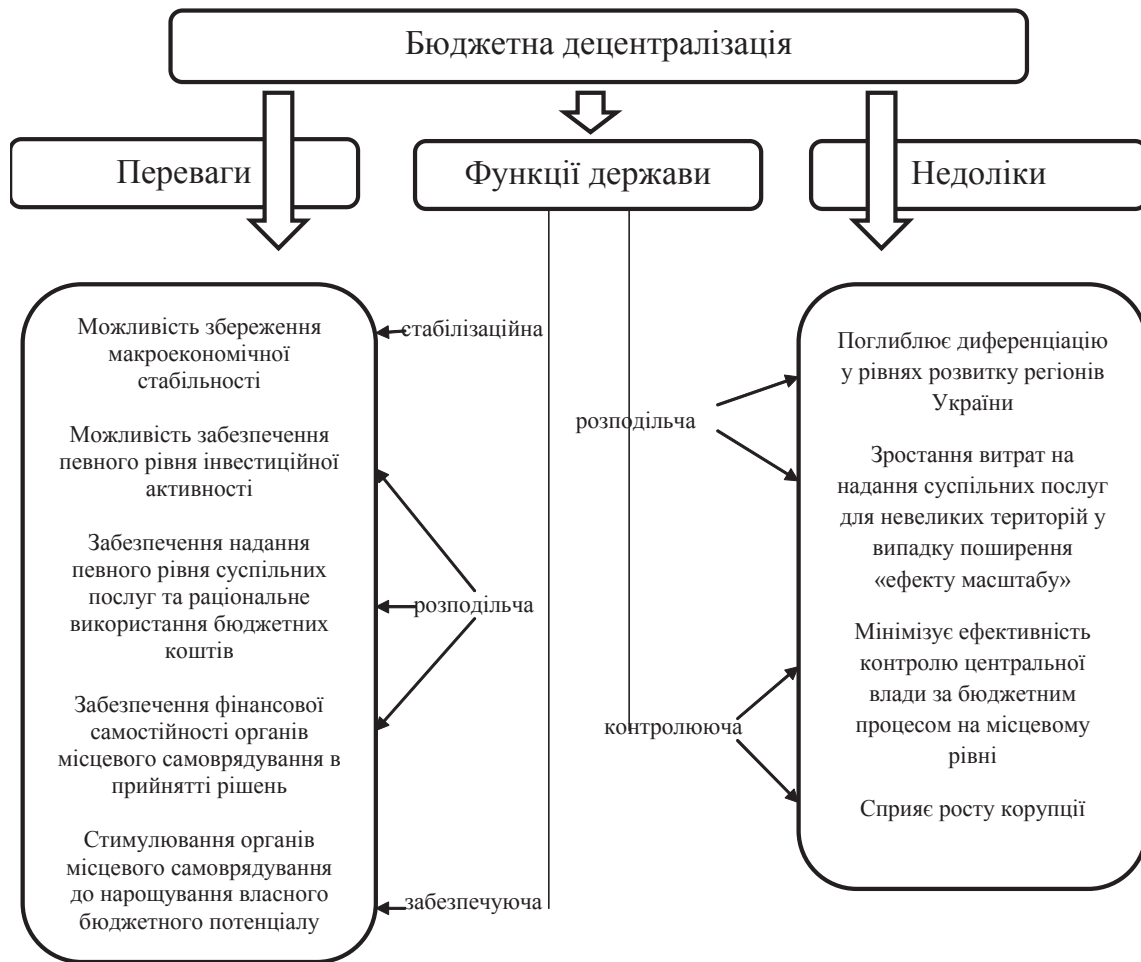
Бюджетна децентралізація

Переваги

Функції держави

Недоліки

Можливість збереження макроекономічної стабільності

стабілізаційна

Можливість забезпечення певного рівня інвестиційної активності

Забезпечення надання певного рівня суспільних послуг та раціональне використання бюджетних коштів

розподільча

Забезпечення фінансової самостійності органів місцевого самоврядування в прийнятті рішень

Стимулювання органів місцевого самоврядування до нарощування власного бюджетного потенціалу

забезпечуюча

розподільча

контролююча

Поглиблює диференціацію у рівнях розвитку регіонів України

Зростання витрат на надання суспільних послуг для невеликих територій у випадку поширення «ефекту масштабу»

Мінімізує ефективність контролю центральної влади за бюджетним процесом на місцевому рівні

Сприяє росту корупції